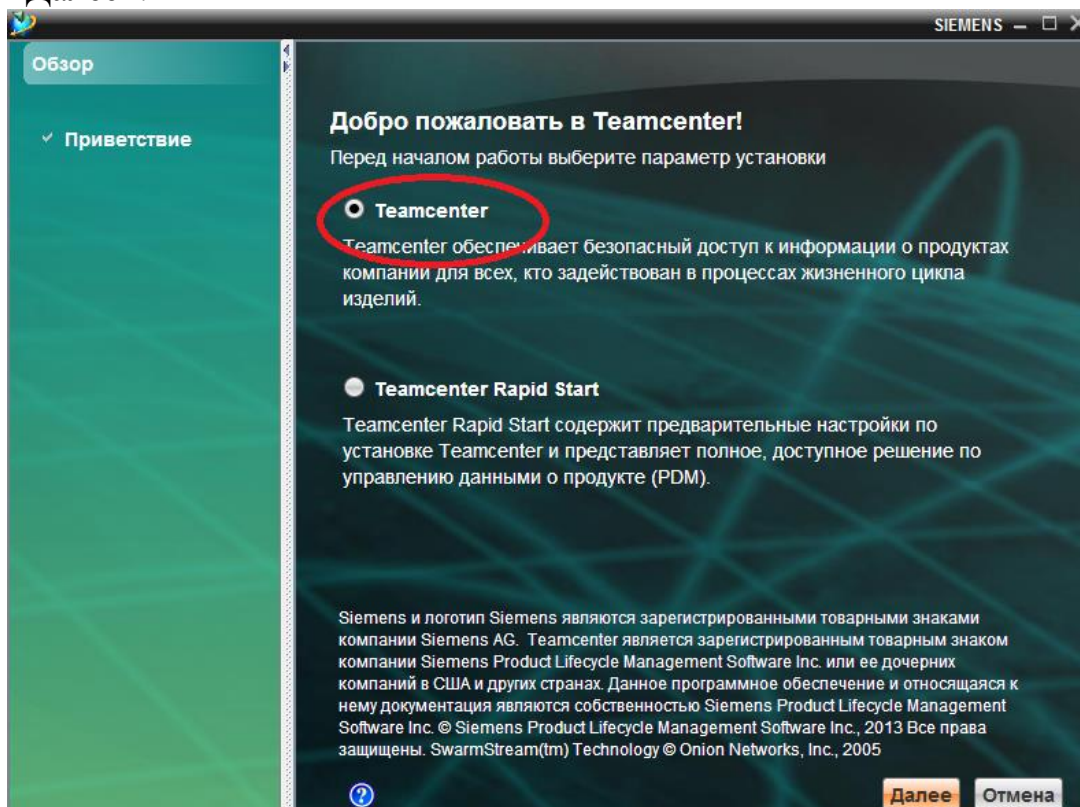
SIEMENS

Обзор

✓ Приветствие

Добро пожаловать в Teamcenter!

Перед началом работы выберите параметр установки

Teamcenter

Teamcenter обеспе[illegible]вает безопасный доступ к информации о продуктах компании для всех, кто задействован в процессах жизненного цикла изделий.

Teamcenter Rapid Start

Teamcenter Rapid Start содержит предварительные настройки по установке Teamcenter и представляет полное, доступное решение по управлению данными о продукте (PDM).

Siemens и логотип Siemens являются зарегистрированными товарными знаками компании Siemens AG. Teamcenter является зарегистрированным товарным знаком компании Siemens Product Lifecycle Management Software Inc. или ее дочерних компаний в США и других странах. Данное программное обеспечение и относящаяся к нему документация являются собственностью Siemens Product Lifecycle Management Software Inc. © Siemens Product Lifecycle Management Software Inc., 2013 Все права защищены. SwarmStream(tm) Technology © Onion Networks, Inc., 2005

Далее Отмена